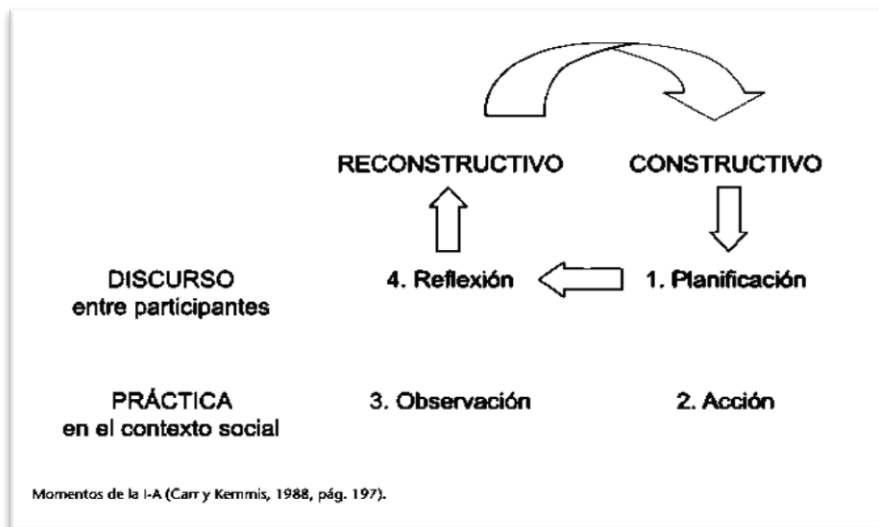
RECONSTRUCTIVO

CONSTRUCTIVO

DISCURSO
entre participantes

4. Reflexión

1. Planificación

PRÁCTICA
en el contexto social

3. Observación

2. Acción

Momentos de la I-A (Carr y Kemmis, 1988, pág. 197).